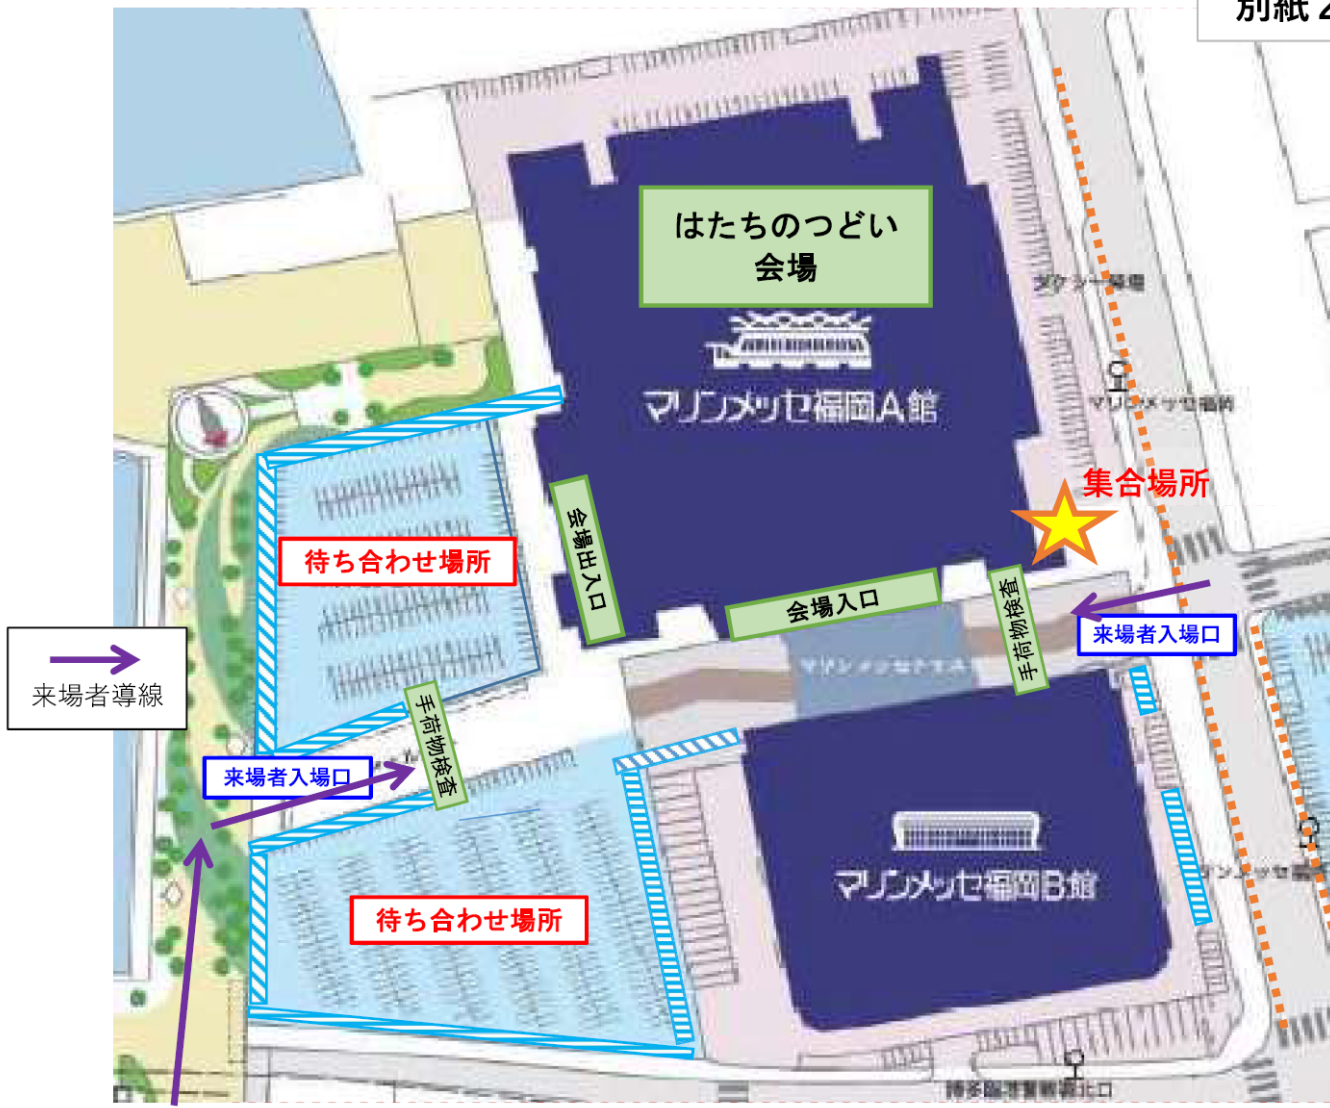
別紙 2

はたちのつどい
会場

タクシー乗場

マリンメッセ福岡A館

マリンメッセ福岡前

集合場所

待ち合わせ場所

会場出入口

会場入口

手荷物検査

来場者入場口

マリンメッセテラス

来場者導線

手荷物検査

来場者入場口

マリンメッセ福岡B館

マリンメッセ

待ち合わせ場所

博多臨港警察署北口